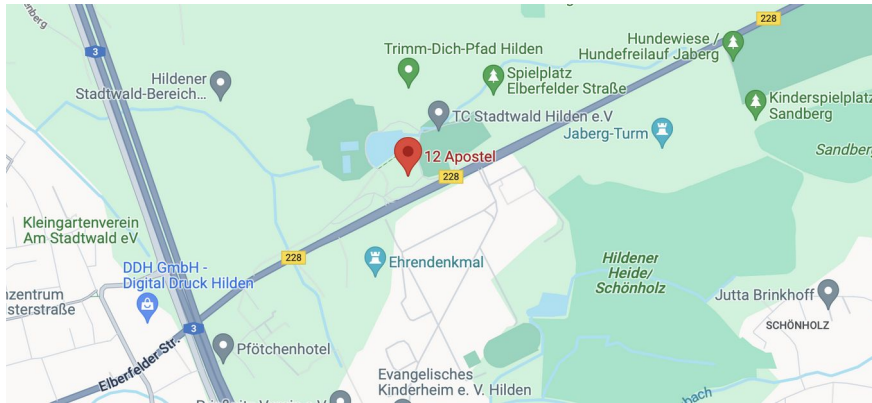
Sandberg
228
Hundewiese / Hundefreilauf Jaberg
Trimm-Dich-Pfad Hilden
3
Hildener Stadtwald-Bereich...
Spielplatz Elberfelder Straße
Kinderspielplatz Sandberg
TC Stadtwald Hilden e.V
Jaberg-Turm
12 Apostel
Sandberg
228
Kleingartenverein Am Stadtwald eV
228
Ehrendenkmal
Hildener Heide/ Schönholz
DDH GmbH - Digital Druck Hilden
zentrum sterstraße
Jutta Brinkhoff
SCHÖNHOLZ
3
Pfötchenhotel
Elberfelder Str.
Evangelisches Kinderheim e. V. Hilden
bach